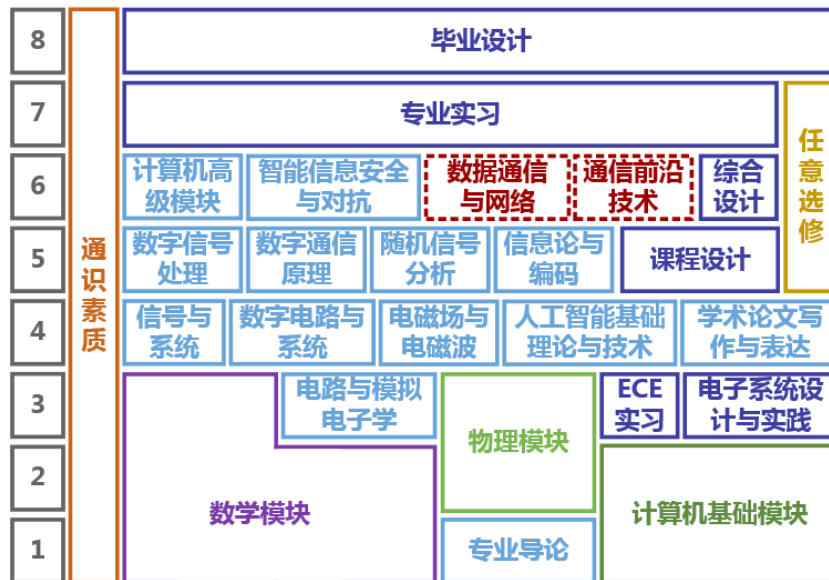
8
7
6
5
4
3
2
1

通识素质

毕业设计

专业实习

任意选修

计算机高级模块

智能信息安全与对抗

数据通信与网络

通信前沿技术

综合设计

数字信号处理

数字通信原理

随机信号分析

信息论与编码

课程设计

信号与系统

数字电路与系统

电磁场与电磁波

人工智能基础理论与技术

学术论文写作与表达

电路与模拟电子学

物理模块

ECE实习

电子系统设计与实践

数学模块

计算机基础模块

专业导论